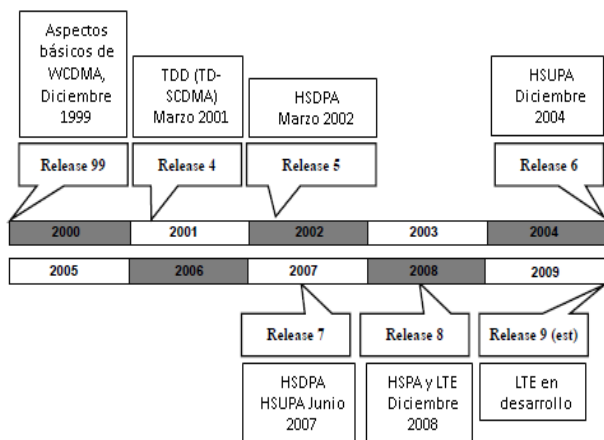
Aspectos básicos de WCDMA, Diciembre 1999

TDD (TD-SCDMA) Marzo 2001

HSDPA Marzo 2002

HSUPA Diciembre 2004

Release 99

Release 4

Release 5

Release 6

| 2000 | 2001 | 2002 | 2003 | 2004 |
|---|---|---|---|---|

| 2005 | 2006 | 2007 | 2008 | 2009 |
|---|---|---|---|---|

Release 7

Release 8

Release 9 (est)

HSDPA HSUPA Junio 2007

HSPA y LTE Diciembre 2008

LTE en desarrollo